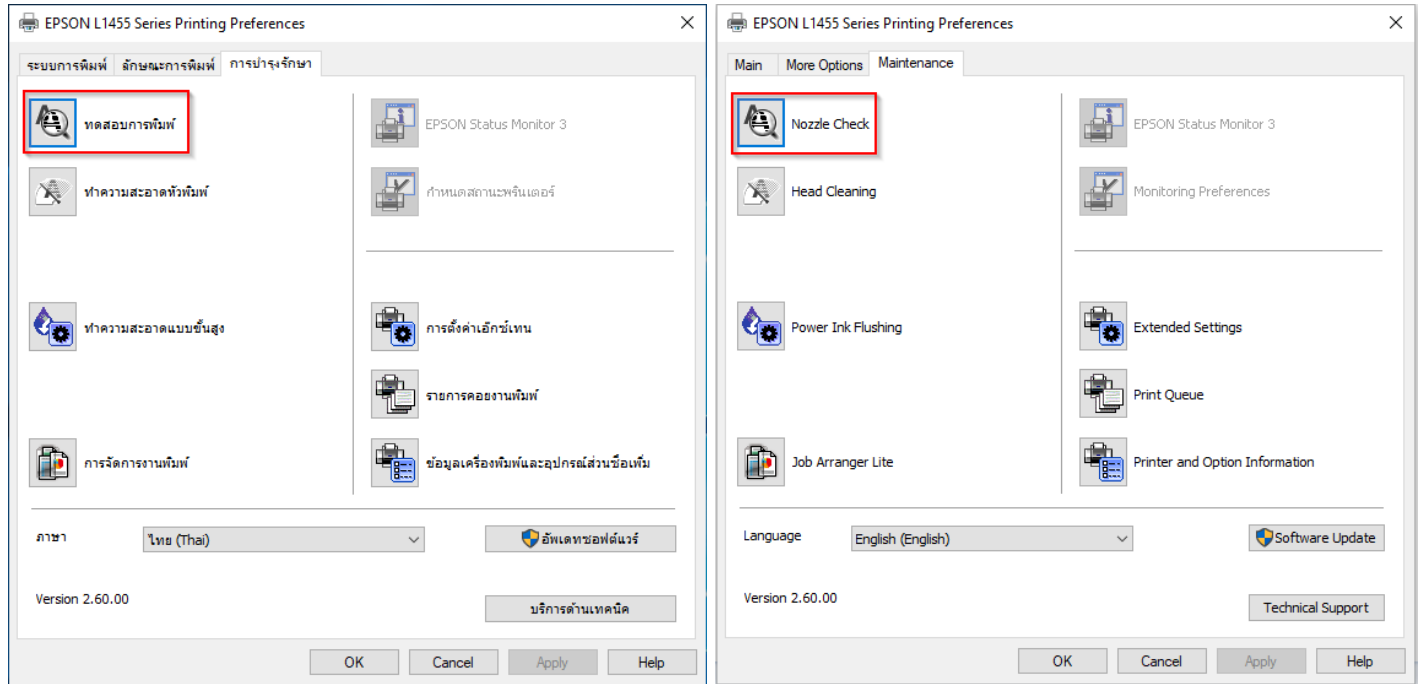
EPSON L1455 Series Printing Preferences

ระบบการพิมพ์ ลักษณะการพิมพ์ การบำรุงรักษา

ทดสอบการพิมพ์

ทำความสะอาดหัวพิมพ์

ทำความสะอาดแบบขั้นสูง

การจัดการงานพิมพ์

EPSON Status Monitor 3

กำหนดสถานะพรินเตอร์

การตั้งค่าเอ็กซ์เทน

รายการคอยงานพิมพ์

ข้อมูลเครื่องพิมพ์และอุปกรณ์ส่วนซื้อเพิ่ม

ภาษา ไทย (Thai)

อัพเดทซอฟต์แวร์

Version 2.60.00

บริการด้านเทคนิค

OK Cancel Apply Help

EPSON L1455 Series Printing Preferences

Main More Options Maintenance

Nozzle Check

Head Cleaning

Power Ink Flushing

Job Arranger Lite

EPSON Status Monitor 3

Monitoring Preferences

Extended Settings

Print Queue

Printer and Option Information

Language English (English)

Software Update

Version 2.60.00

Technical Support

OK Cancel Apply Help